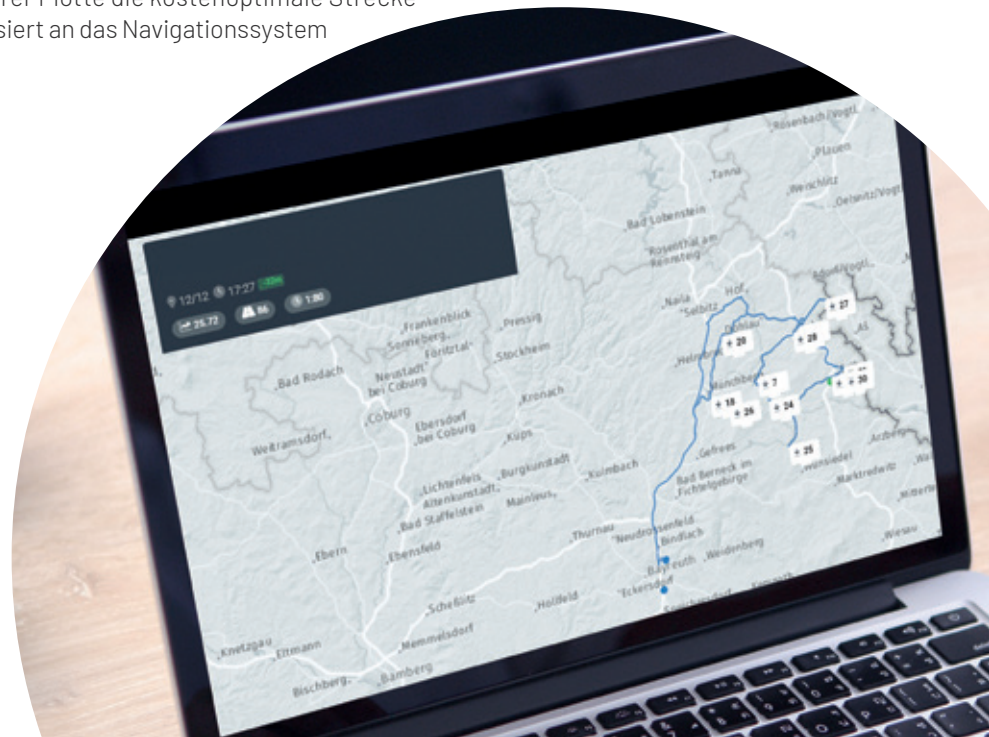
rer Flotte die kostenoptimale Strecke
siert an das Navigationssystem

12/12 17:27 -33m
25.72 86 1:80

Rosenbach/Vogtl.
Plauen
Tanna
Weischlitz
Oelsnitz/Vogtl.
Bad Lobenstein
Rosenthal am Rennsteig
Adorf/Vogtl.
Naila
Selbitz
Hof
Rehau
Helmbrechts
Münchberg
Frankenblick
Sonneberg
Pressig
Föritztal
Stockheim
Neustadt bei Coburg
Bad Rodach
Coburg
Kronach
Ebersdorf bei Coburg
Weitramsdorf
Küps
Lichtenfels
Burgkunstadt
Altenkunstadt
Kulmbach
Bad Staffelstein
Mainleus
Gefrees
Bad Berneck im Fichtelgebirge
Wunsiedel
Marktredwitz
Arzberg
Thurnau
Neudrossenfeld
Bindlach
Weidenberg
Bayreuth
Eckersdorf
Ebern
Ebensfeld
Scheßlitz
Hollfeld
Memmelsdorf
Knetzgau
Eltmann
Bamberg
Bischberg
Wiesau
Mitterteich
Aš
27
28
20
7
18
26
24
30
25